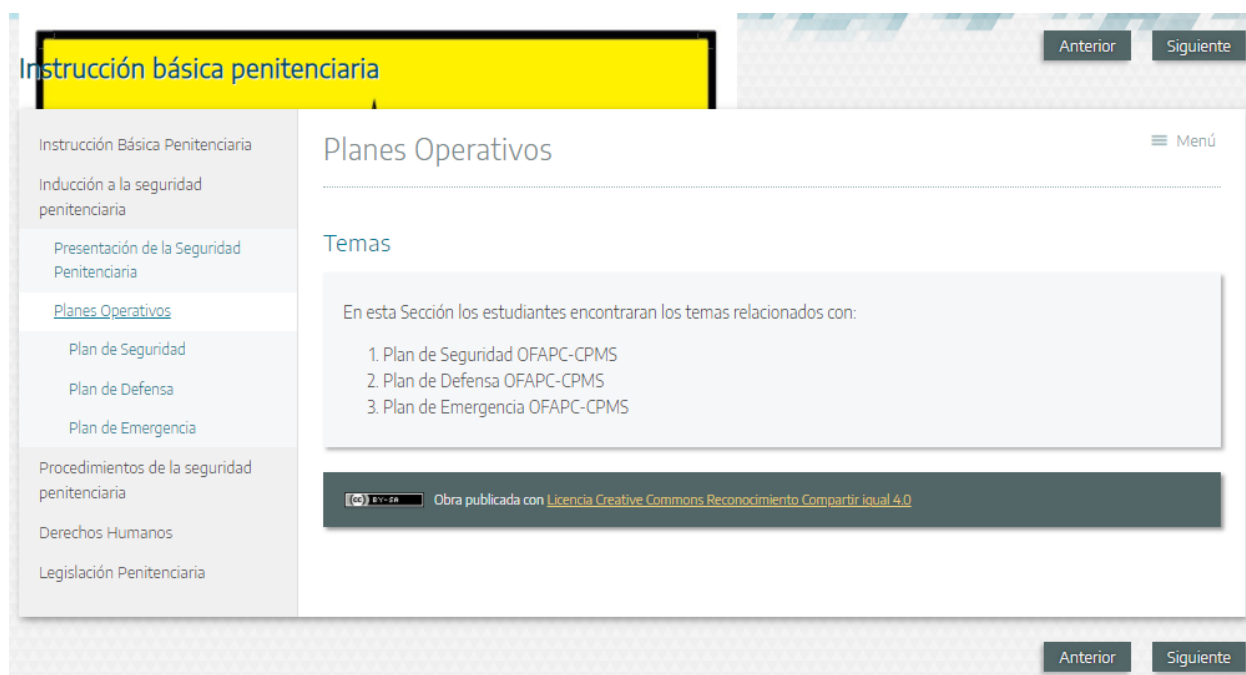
Instrucción básica penitenciaria

Anterior Siguiente

Instrucción Básica Penitenciaria
Inducción a la seguridad penitenciaria
Presentación de la Seguridad Penitenciaria
Planes Operativos
Plan de Seguridad
Plan de Defensa
Plan de Emergencia
Procedimientos de la seguridad penitenciaria
Derechos Humanos
Legislación Penitenciaria

Planes Operativos

Menú

Temas

En esta Sección los estudiantes encontraran los temas relacionados con:

1. Plan de Seguridad OFAPC-CPMS
2. Plan de Defensa OFAPC-CPMS
3. Plan de Emergencia OFAPC-CPMS

BY-SA Obra publicada con Licencia Creative Commons Reconocimiento Compartir igual 4.0

Anterior Siguiente